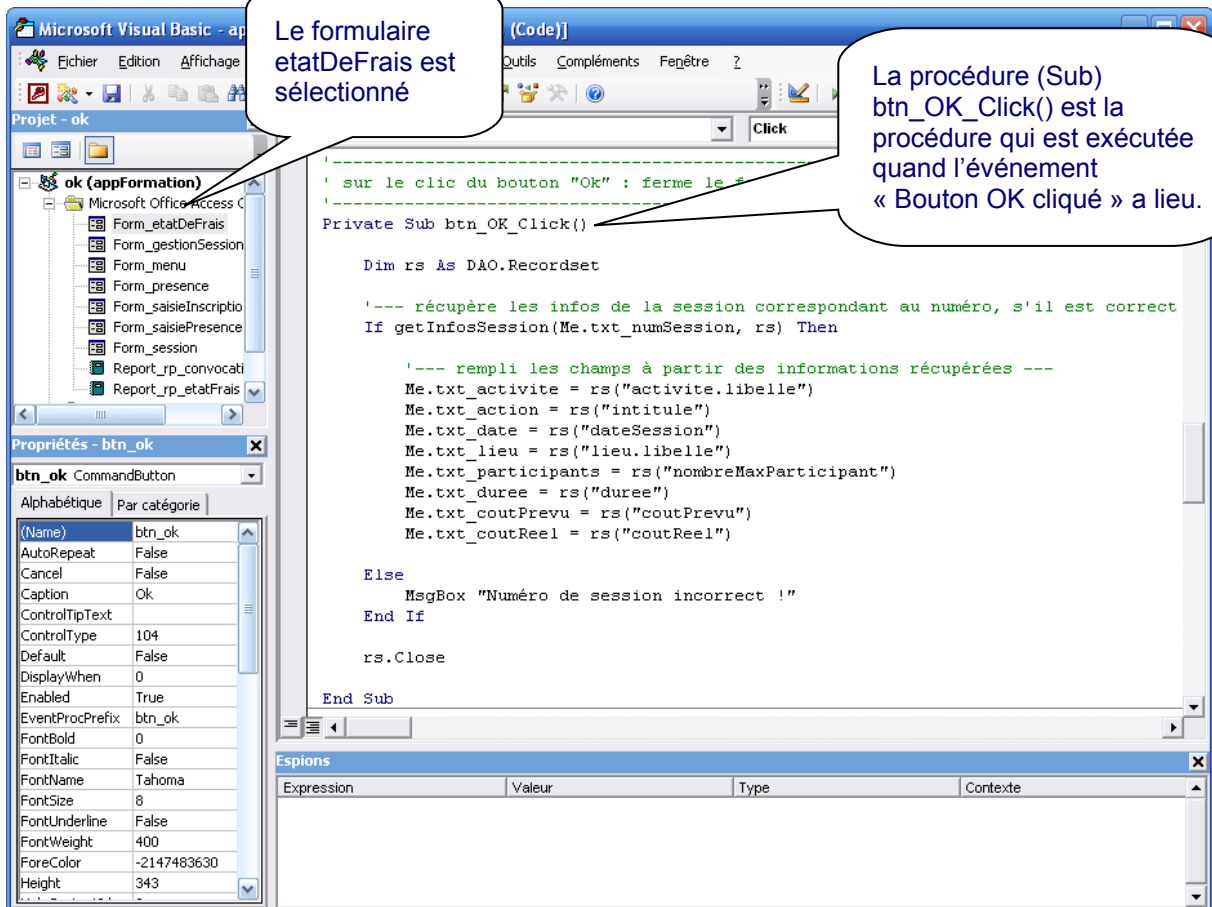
Microsoft Visual Basic - ap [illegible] (Code)]

Le formulaire etatDeFrais est sélectionné

Fichier Edition Affichage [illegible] Outils Compléments Fenêtre ?

La procédure (Sub) btn_OK_Click() est la procédure qui est exécutée quand l'événement « Bouton OK cliqué » a lieu.

Projet - ok

Click

ok (appFormation)
Microsoft Office Access C
Form_etatDeFrais
Form_gestionSession
Form_menu
Form_presence
Form_saisieInscriptio
Form_saisiePresence
Form_session
Report_rp_convocati
Report_rp_etatFrais

'------------------------------------------------------------
' sur le clic du bouton "Ok" : ferme le f
'------------------------------------------------------------
Private Sub btn_OK_Click()

Dim rs As DAO.Recordset

'--- récupère les infos de la session correspondant au numéro, s'il est correct
If getInfosSession(Me.txt_numSession, rs) Then

'--- rempli les champs à partir des informations récupérées ---
Me.txt_activite = rs("activite.libelle")
Me.txt_action = rs("intitule")
Me.txt_date = rs("dateSession")
Me.txt_lieu = rs("lieu.libelle")
Me.txt_participants = rs("nombreMaxParticipant")
Me.txt_duree = rs("duree")
Me.txt_coutPrevu = rs("coutPrevu")
Me.txt_coutReel = rs("coutReel")

Else
MsgBox "Numéro de session incorrect !"
End If

rs.Close

End Sub

Propriétés - btn_ok

btn_ok CommandButton

Alphabétique | Par catégorie

| | |
|---|---|
| (Name) | btn_ok |
| AutoRepeat | False |
| Cancel | False |
| Caption | Ok |
| ControlTipText | |
| ControlType | 104 |
| Default | False |
| DisplayWhen | 0 |
| Enabled | True |
| EventProcPrefix | btn_ok |
| FontBold | 0 |
| FontItalic | False |
| FontName | Tahoma |
| FontSize | 8 |
| FontUnderline | False |
| FontWeight | 400 |
| ForeColor | -2147483630 |
| Height | 343 |

Espions

| Expression | Valeur | Type | Contexte |
|---|---|---|---|